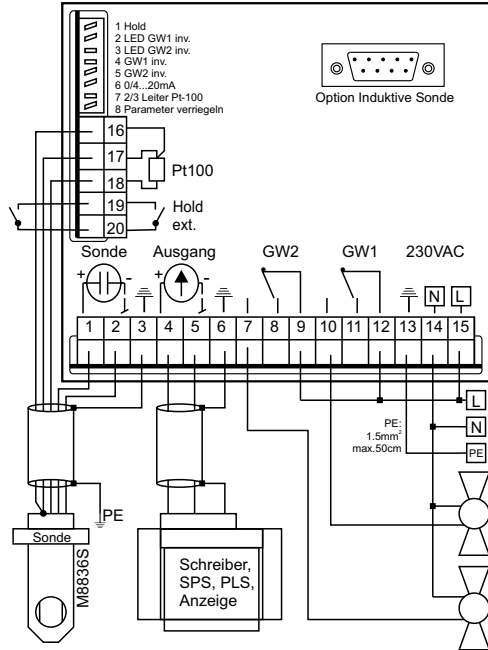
1 Hold
2 LED GW1 inv.
3 LED GW2 inv.
4 GW1 inv.
5 GW2 inv.
6 0/4...20mA
7 2/3 Leiter Pt-100
8 Parameter verriegeln

Option Induktive Sonde

16
17
18
19
20

Pt100

Hold ext.

Sonde
Ausgang
GW2
GW1
230VAC

+ -
+ -

N L

1 2 3 4 5 6 7 8 9 10 11 12 13 14 15

L
N
PE

PE: 1.5mm$^2$ max.50cm

PE

Sonde
M8836S

Schreiber, SPS, PLS, Anzeige